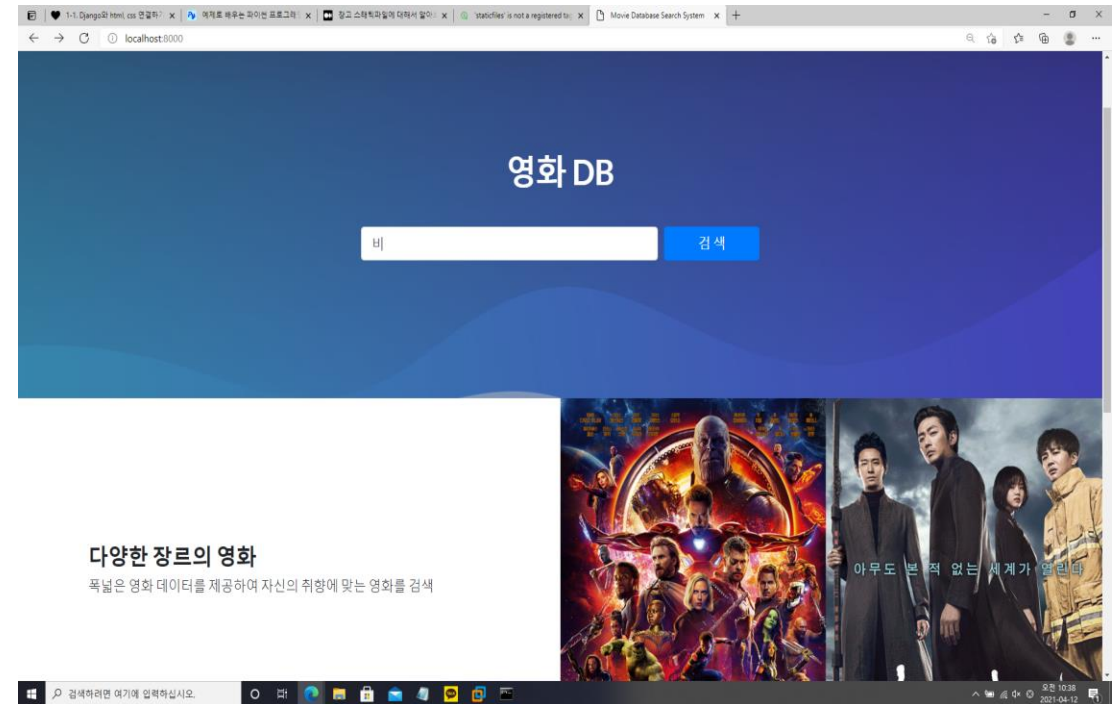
1-1. Django와 html, css 연결하기 | 예제로 배우는 파이썬 프로그래 | 장고 스태틱파일에 대해서 알아 | 'staticfiles' is not a registered ta | Movie Database Search System

localhost:8000

영화 DB

비

검색

다양한 장르의 영화

폭넓은 영화 데이터를 제공하여 자신의 취향에 맞는 영화를 검색

아무도 본 적 없는 세계가 열린다

검색하려면 여기에 입력하십시오.

오전 10:38
2021-04-12